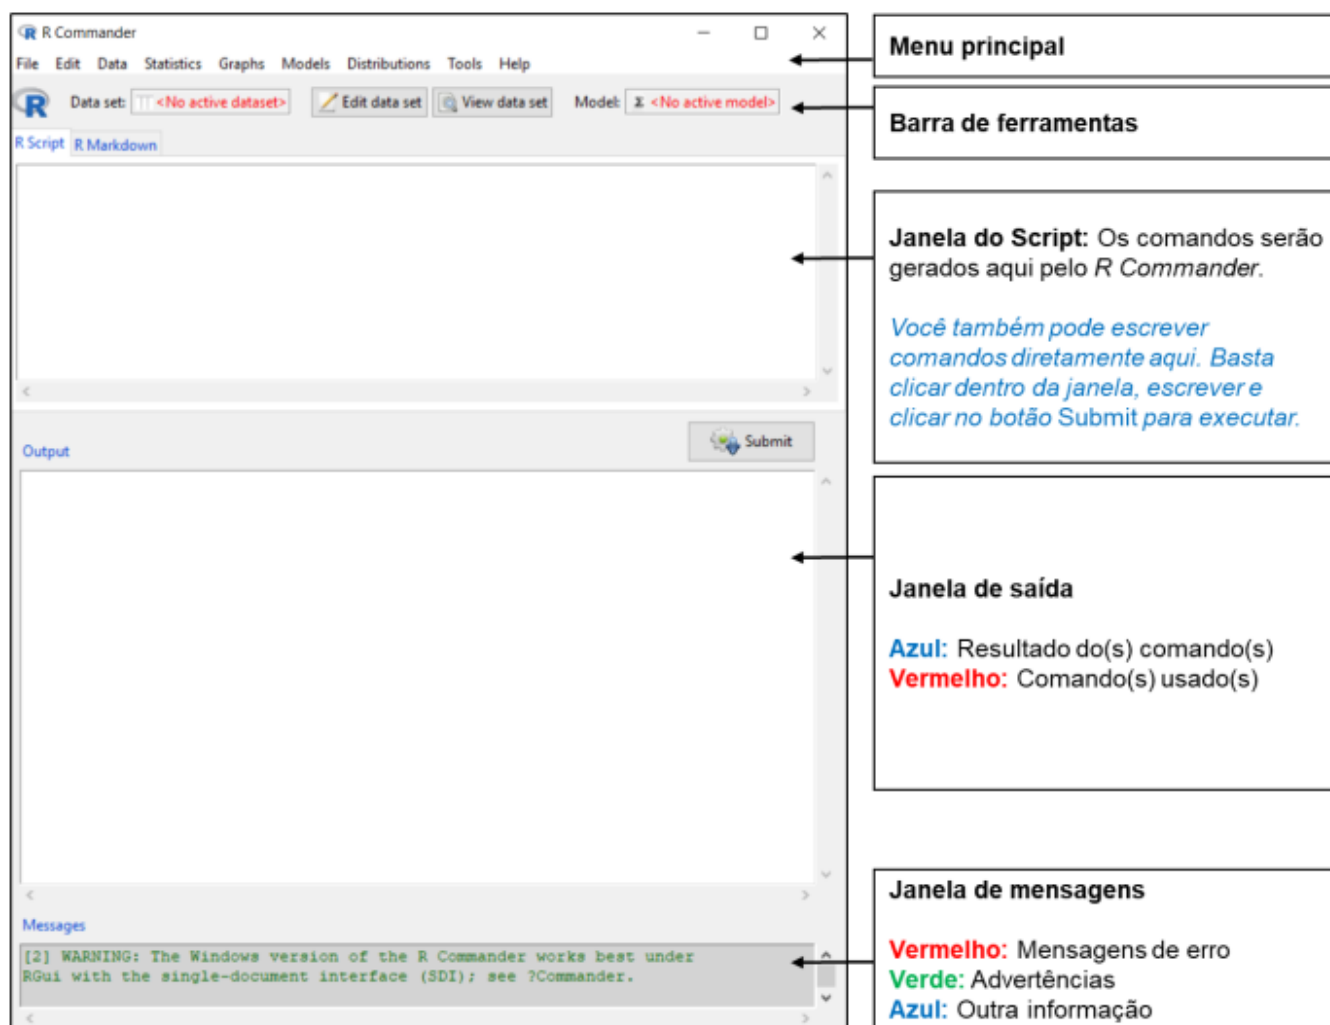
R Commander

File Edit Data Statistics Graphs Models Distributions Tools Help

Data set: <No active dataset> Edit data set View data set Model: Σ <No active model>

R Script R Markdown

Output

Submit

Messages

[2] WARNING: The Windows version of the R Commander works best under RGui with the single-document interface (SDI); see ?Commander.

Menu principal

Barra de ferramentas

Janela do Script: Os comandos serão gerados aqui pelo R Commander.

Você também pode escrever comandos diretamente aqui. Basta clicar dentro da janela, escrever e clicar no botão Submit para executar.

Janela de saída

Azul: Resultado do(s) comando(s)
Vermelho: Comando(s) usado(s)

Janela de mensagens

Vermelho: Mensagens de erro
Verde: Advertências
Azul: Outra informação